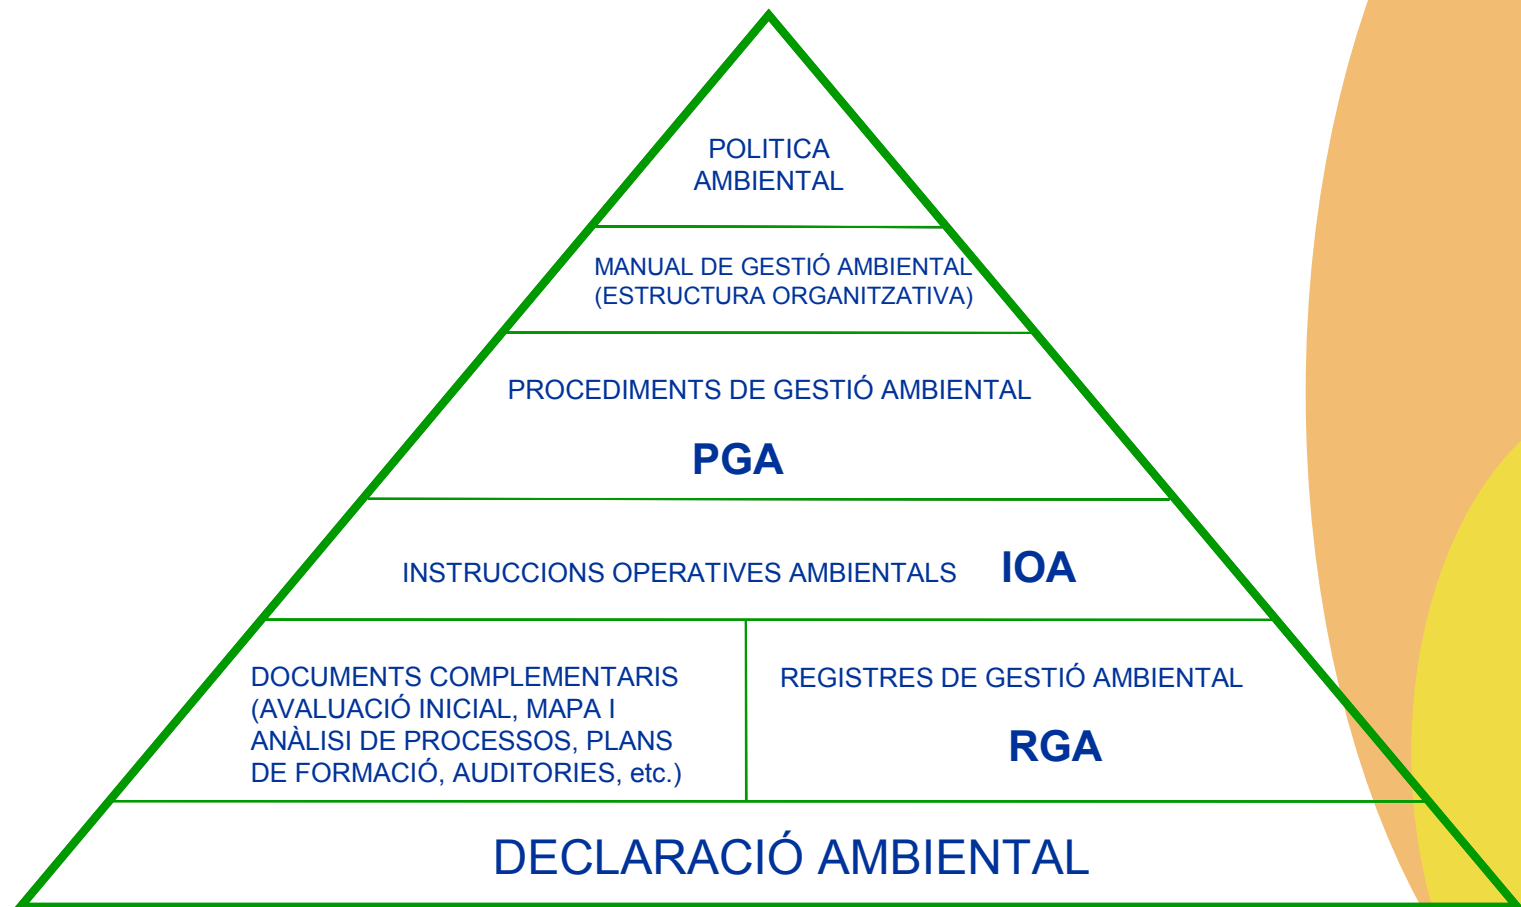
POLITICA AMBIENTAL

MANUAL DE GESTIÓ AMBIENTAL (ESTRUCTURA ORGANITZATIVA)

PROCEDIMENTS DE GESTIÓ AMBIENTAL

PGA

INSTRUCCIONS OPERATIVES AMBIENTALS IOA

DOCUMENTS COMPLEMENTARIS (AVALUACIÓ INICIAL, MAPA I ANÀLISI DE PROCESSOS, PLANS DE FORMACIÓ, AUDITORIES, etc.)

REGISTRES DE GESTIÓ AMBIENTAL

RGA

DECLARACIÓ AMBIENTAL